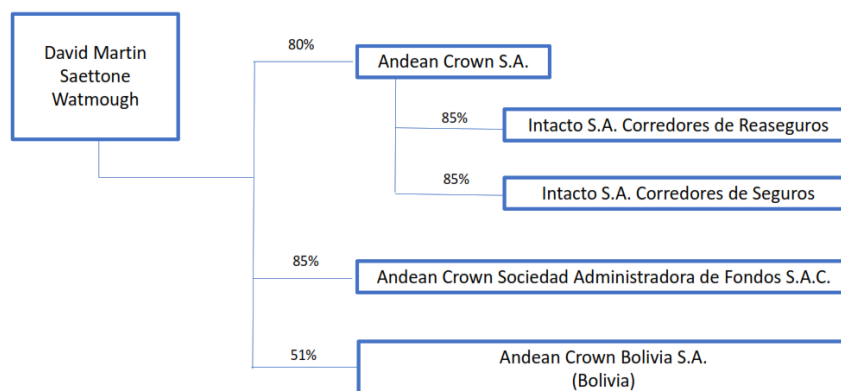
David Martin Saettone Watmough

80%

Andean Crown S.A.

85%

Intacto S.A. Corredores de Reaseguros

85%

Intacto S.A. Corredores de Seguros

85%

Andean Crown Sociedad Administradora de Fondos S.A.C.

51%

Andean Crown Bolivia S.A. (Bolivia)